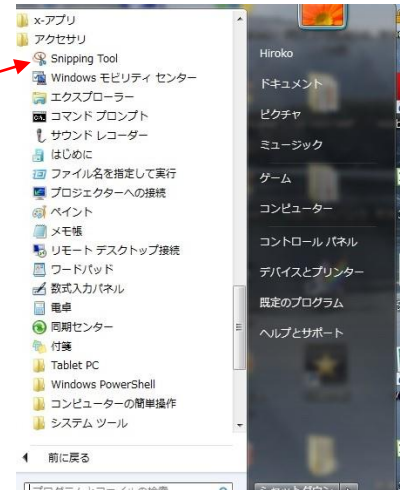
x-アプリ
アクセサリ
Snipping Tool
Windows モビリティ センター
エクスプローラー
コマンド プロンプト
サウンド レコーダー
はじめに
ファイル名を指定して実行
プロジェクターへの接続
ペイント
メモ帳
リモート デスクトップ接続
ワードパッド
数式入力パネル
電卓
同期センター
付箋
Tablet PC
Windows PowerShell
コンピューターの簡単操作
システム ツール
前に戻る
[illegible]

Hiroko
ドキュメント
ピクチャ
ミュージック
ゲーム
コンピューター
コントロール パネル
デバイスとプリンター
既定のプログラム
ヘルプとサポート
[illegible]